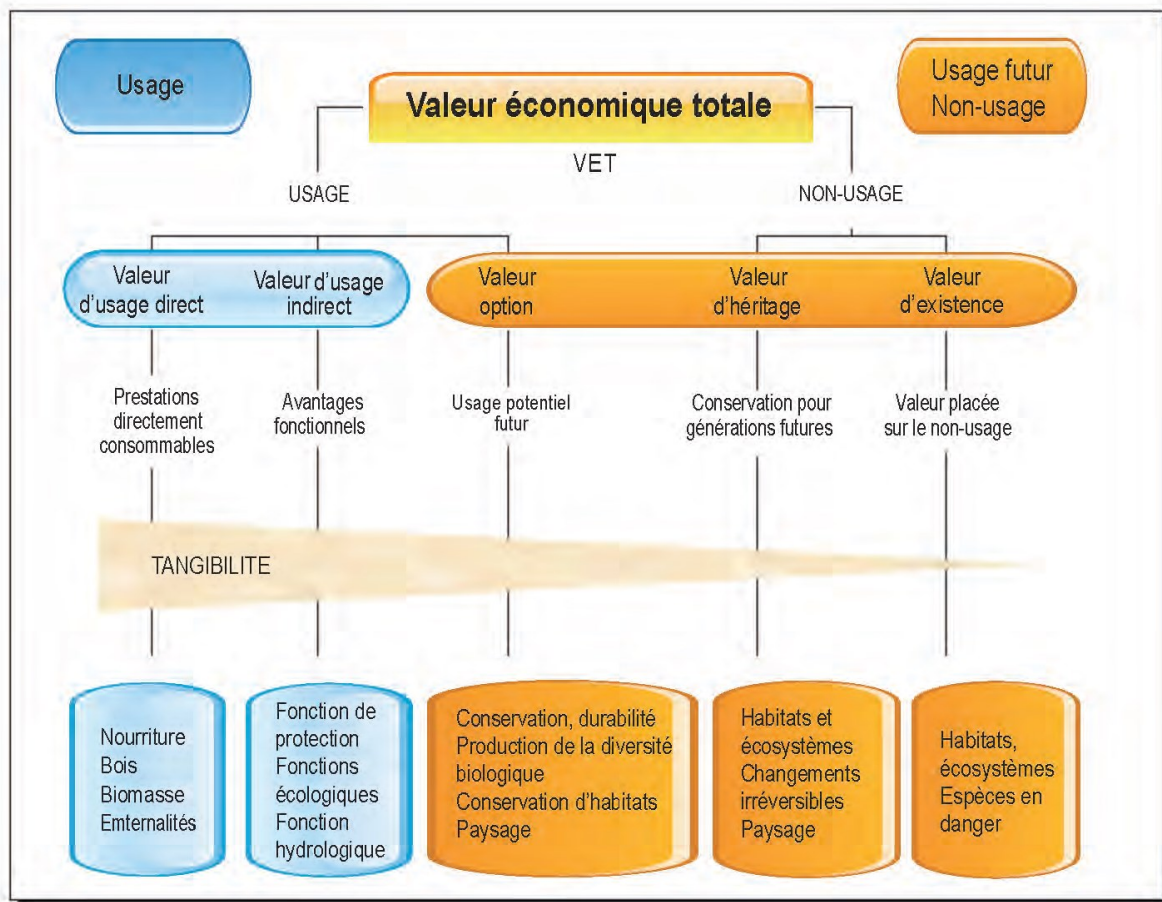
Usage

Valeur économique totale

Usage futur
Non-usage

VET

USAGE

NON-USAGE

Valeur d'usage direct

Valeur d'usage indirect

Valeur option

Valeur d'héritage

Valeur d'existence

Prestations directement consommables

Avantages fonctionnels

Usage potentiel futur

Conservation pour générations futures

Valeur placée sur le non-usage

TANGIBILITE

Nourriture
Bois
Biomasse
Emternalités

Fonction de protection
Fonctions écologiques
Fonction hydrologique

Conservation, durabilité
Production de la diversité biologique
Conservation d'habitats
Paysage

Habitats et écosystèmes
Changements irréversibles
Paysage

Habitats, écosystèmes
Espèces en danger